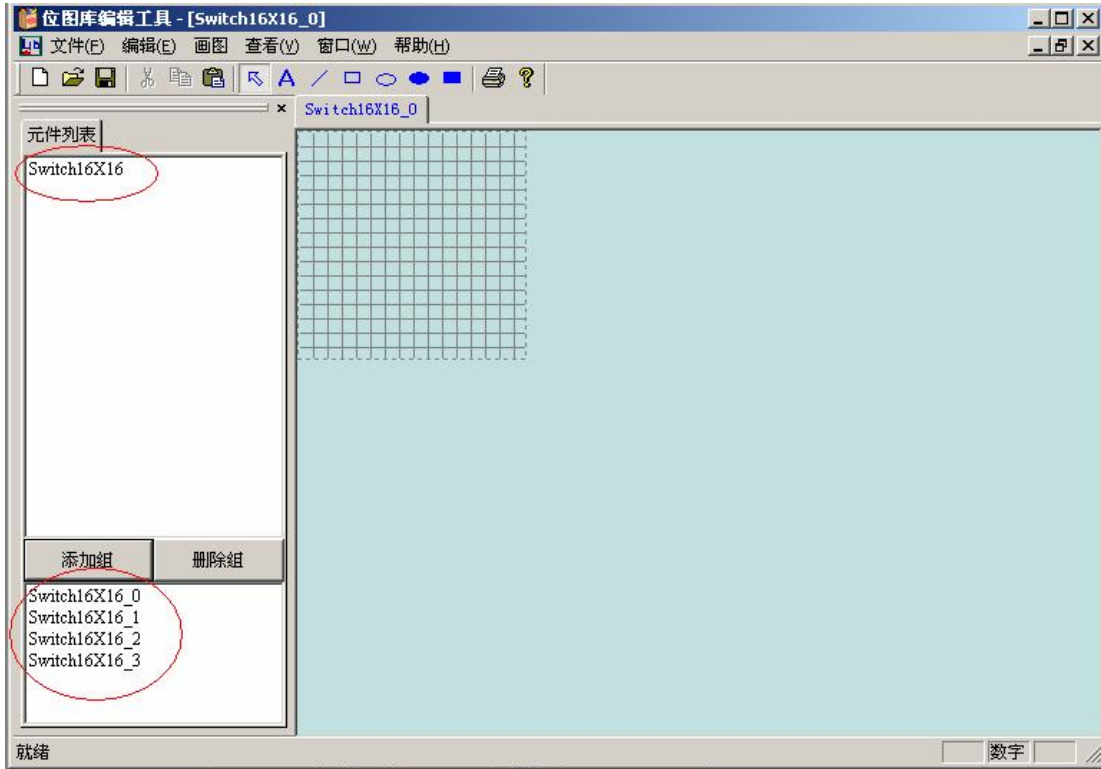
位图库编辑工具 - [Switch16X16_0]

文件(F) 编辑(E) 画图 查看(V) 窗口(W) 帮助(H)

A

Switch16X16_0

元件列表

Switch16X16

添加組 删除組

Switch16X16_0
Switch16X16_1
Switch16X16_2
Switch16X16_3

就绪

数字